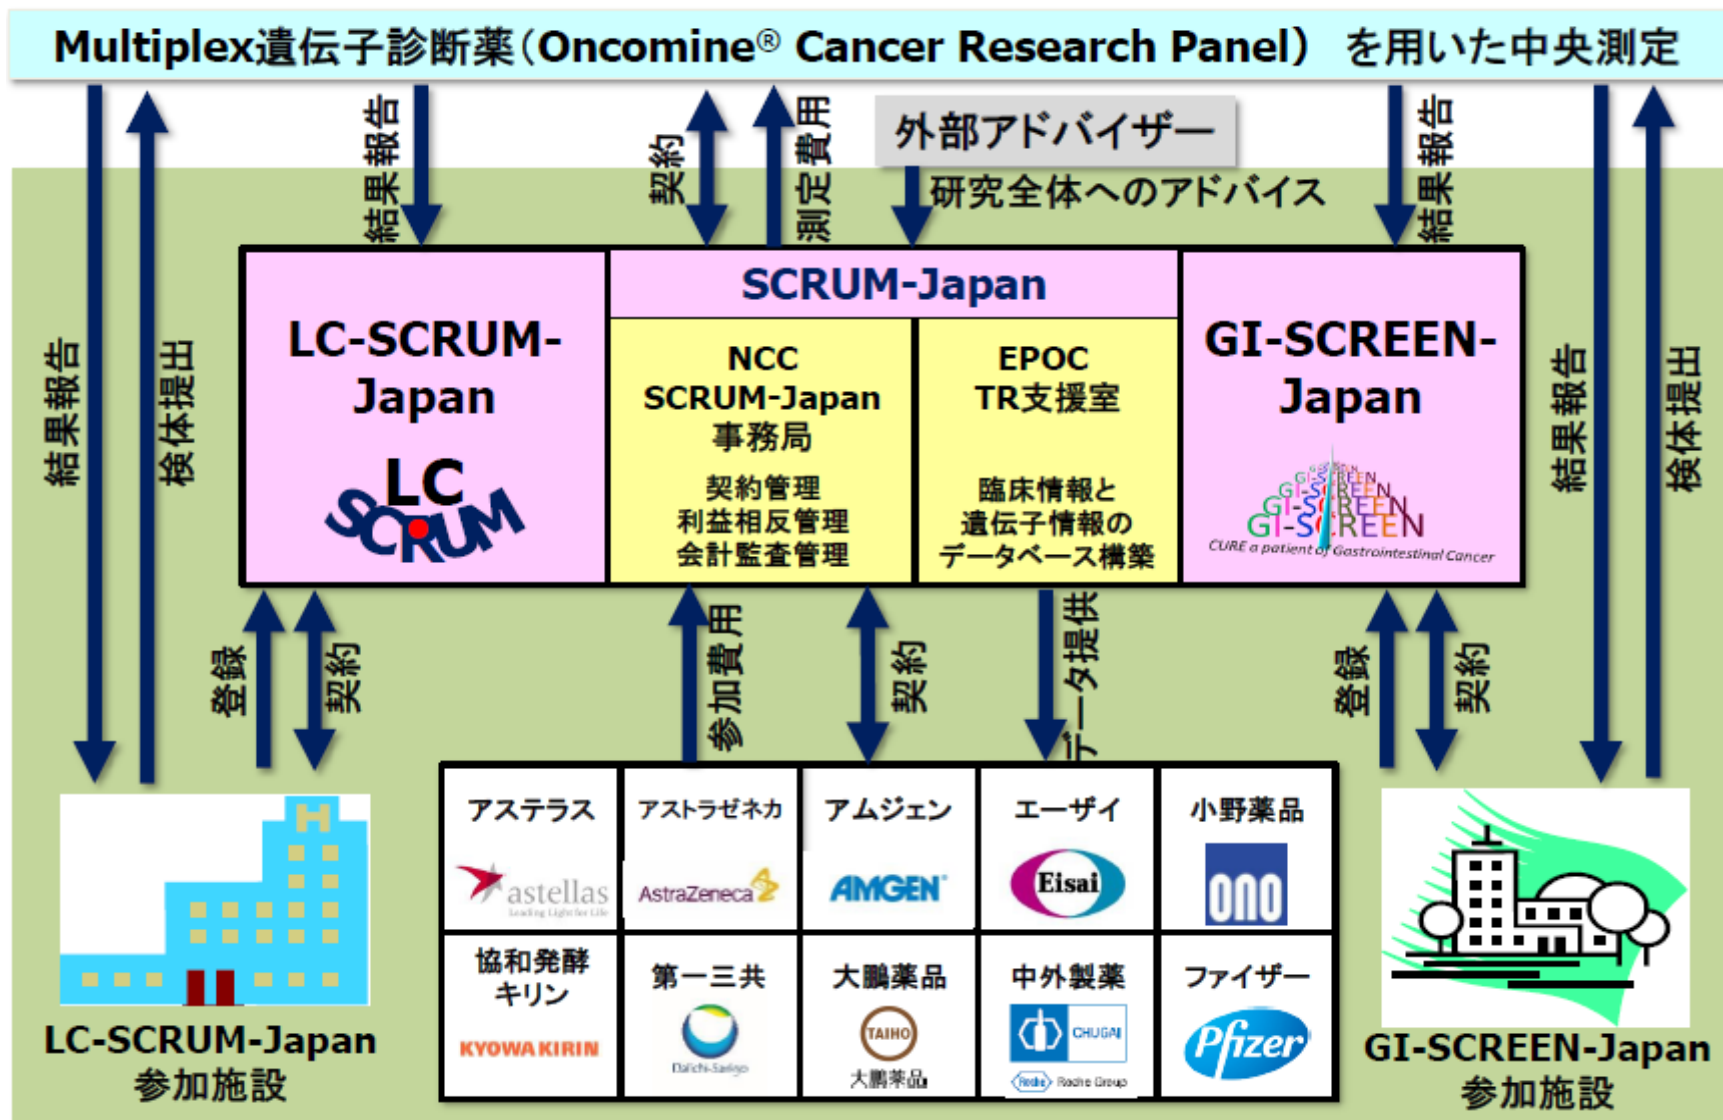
Multiplex遺伝子診断薬（Oncomine® Cancer Research Panel） を用いた中央測定

結果報告

契約

測定費用

外部アドバイザー

研究全体へのアドバイス

結果報告

結果報告

検体提出

LC-SCRUM-Japan

LC SCRUM

SCRUM-Japan

NCC SCRUM-Japan 事務局

契約管理
利益相反管理
会計監査管理

EPOC TR支援室

臨床情報と
遺伝子情報の
データベース構築

GI-SCREEN-Japan

GI-SCREEN
CURE a patient of Gastrointestinal Cancer

結果報告

検体提出

登録

契約

参加費用

契約

データ提供

登録

契約

| アステラス | アストラゼネカ | アムジェン | エーザイ | 小野薬品 |
|---|---|---|---|---|
| astellas Leading Light for Life | AstraZeneca | AMGEN | Eisai | ono |
| 協和発酵キリン | 第一三共 | 大鵬薬品 | 中外製薬 | ファイザー |
| KYOWA KIRIN | Daiichi-Sankyo | TAIHO 大鵬薬品 | CHUGAI Roche Roche Group | Pfizer |

LC-SCRUM-Japan 参加施設

GI-SCREEN-Japan 参加施設